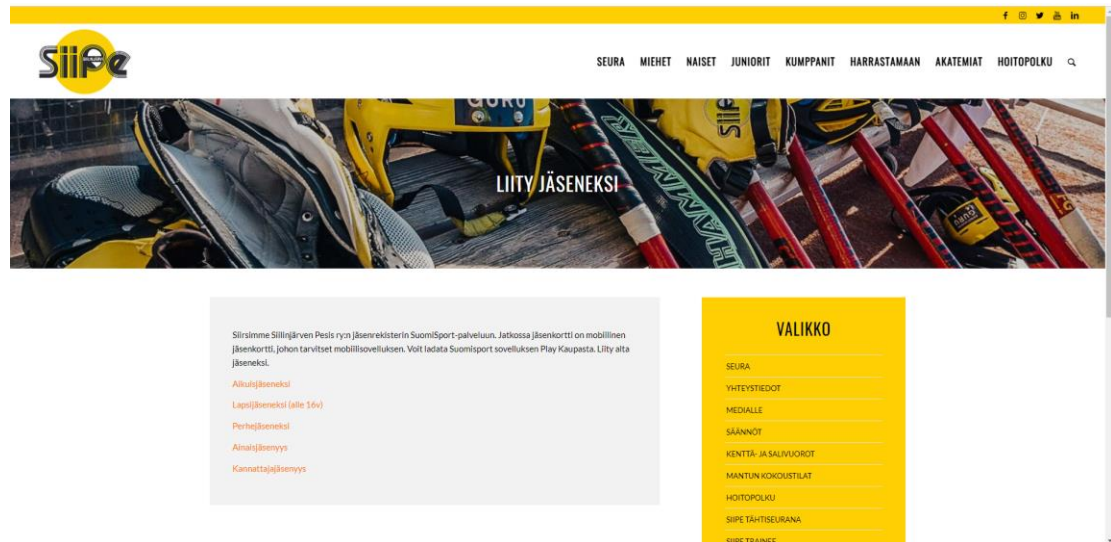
SiiPe

SEURA MIEHET NAISET JUNIORIT KUMPPANIT HARRASTAMAAN AKATEMIAT HOITOPOLKU

LIITY JÄSENEKSI

Siirsimme Siilinjärven Pesis ry:n jäsenrekisterin SuomiSport-palveluun. Jatkossa jäsenkortti on mobiilinen jäsenkortti, johon tarvitset mobiilisovelluksen. Voit ladata Suomisport sovelluksen Play Kaupasta. Liity alta jäseneksi.

Aikuisjäseneksi

Lapsijäseneksi (alle 16v)

Perhejäseneksi

Ainaisjäsenyys

Kannattajajäsenyys

VALIKKO

SEURA

YHTEYSTIEDOT

MEDIALLE

SÄÄNNÖT

KENTTÄ- JA SALIVUOROT

MANTUN KOKOUSTILAT

HOITOPOLKU

SIIPE TÄHTISEURANA

SIIPE TRAINEE